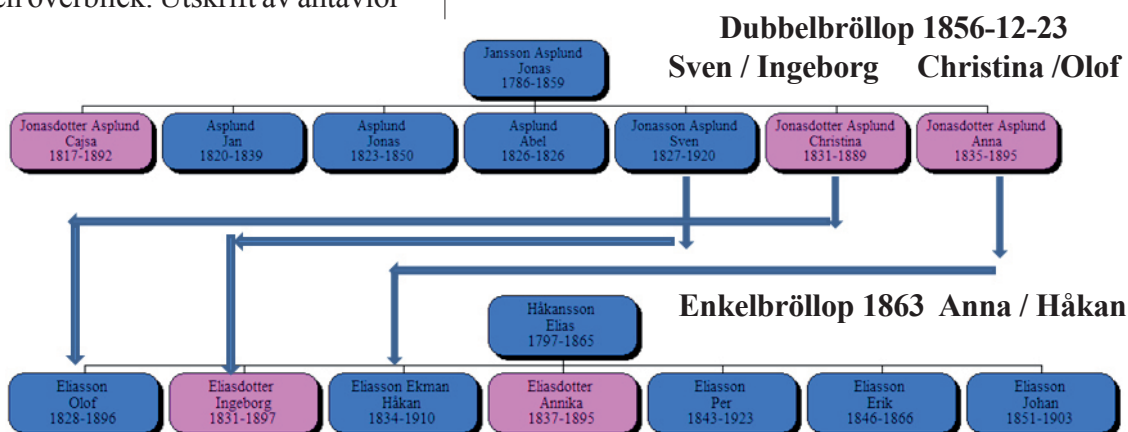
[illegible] överblick. Utskrift av antavlor

Dubbelbröllop 1856-12-23
Sven / Ingeborg Christina /Olof

Jansson Asplund
Jonas
1786-1859

Jonasdotter Asplund
Cajsa
1817-1892

Asplund
Jan
1820-1839

Asplund
Jonas
1823-1850

Asplund
Abel
1826-1826

Jonasson Asplund
Sven
1827-1920

Jonasdotter Asplund
Christina
1831-1889

Jonasdotter Asplund
Anna
1835-1895

Enkelbröllop 1863 Anna / Håkan

Håkansson
Elias
1797-1865

Eliasson
Olof
1828-1896

Eliasdotter
Ingeborg
1831-1897

Eliasson Ekman
Håkan
1834-1910

Eliasdotter
Annika
1837-1895

Eliasson
Per
1843-1923

Eliasson
Erik
1846-1866

Eliasson
Johan
1851-1903